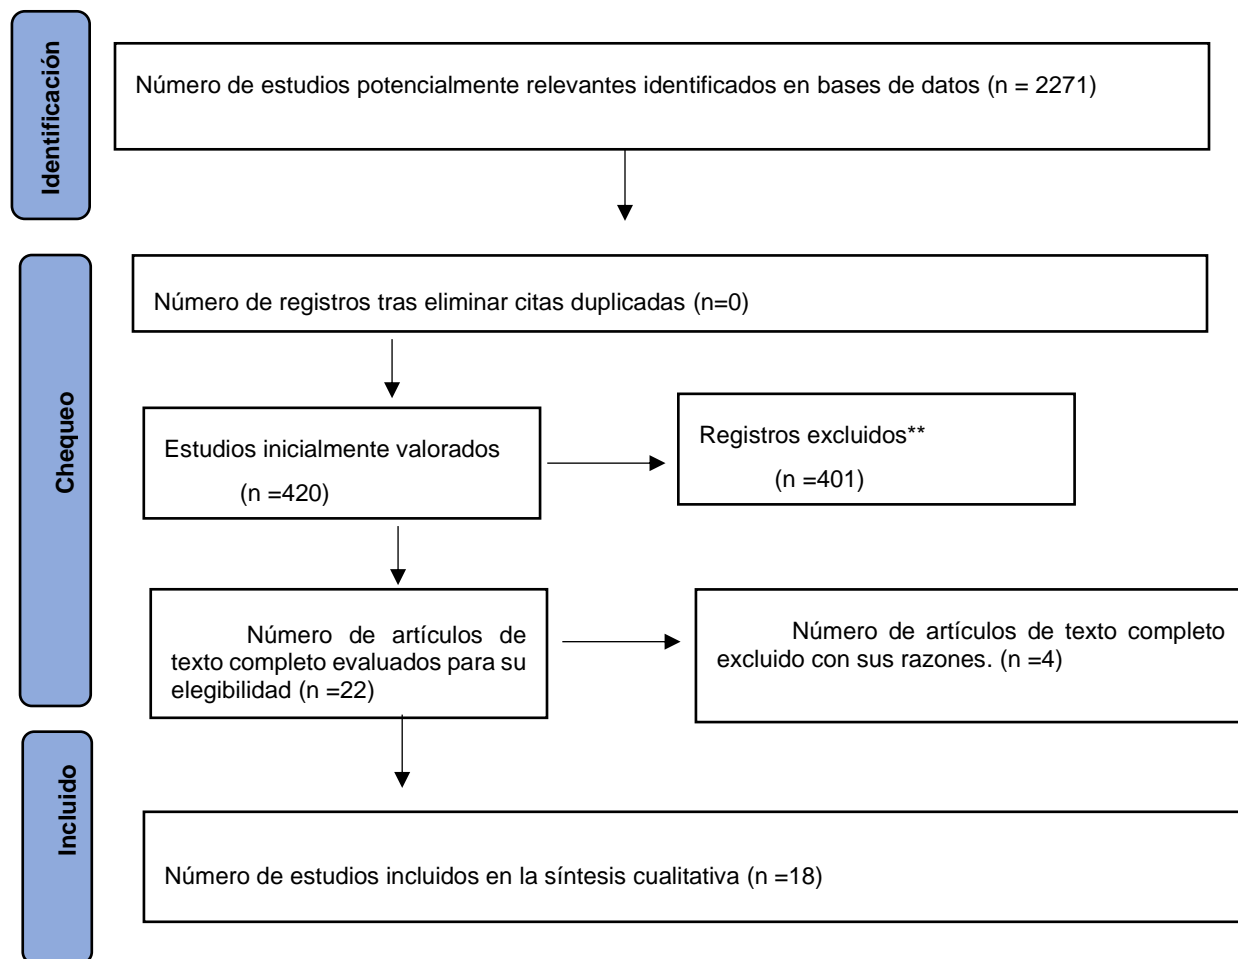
Identificación

Número de estudios potencialmente relevantes identificados en bases de datos (n = 2271)

Chequeo

Número de registros tras eliminar citas duplicadas (n=0)

Estudios inicialmente valorados (n =420)

Registros excluidos** (n =401)

Número de artículos de texto completo evaluados para su elegibilidad (n =22)

Número de artículos de texto completo excluido con sus razones. (n =4)

Incluido

Número de estudios incluidos en la síntesis cualitativa (n =18)